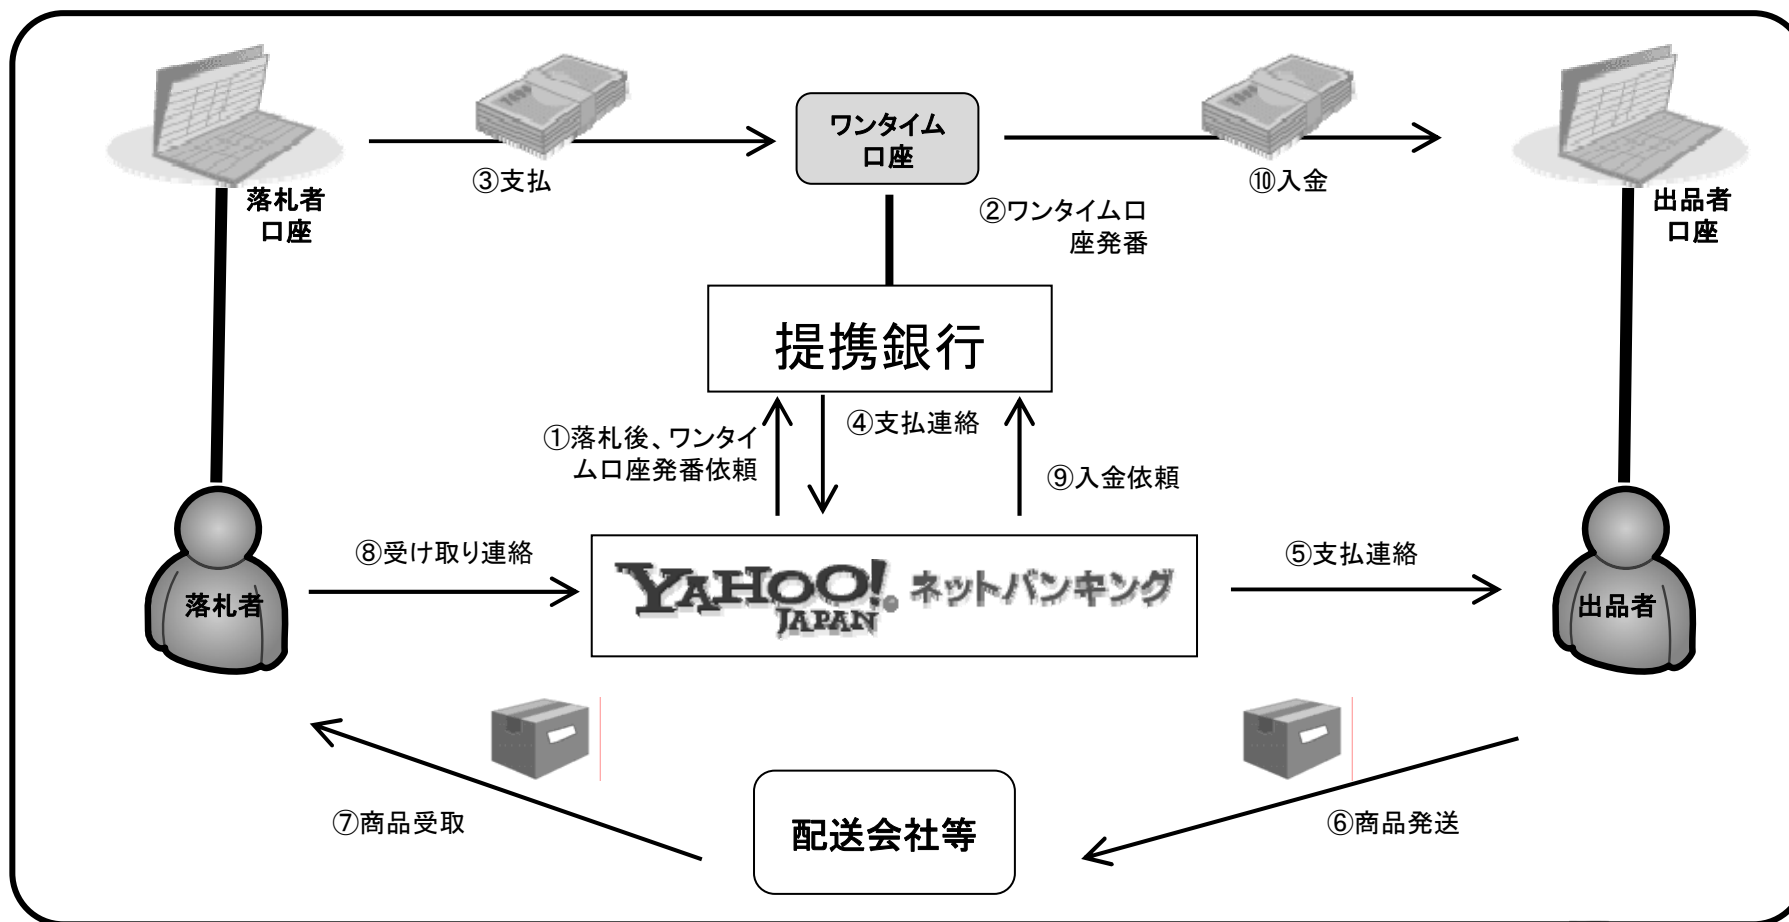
落札者
口座

③支払

ワンタイム
口座

⑩入金

出品者
口座

②ワンタイム口座発番

提携銀行

①落札後、ワンタイム口座発番依頼

④支払連絡

⑨入金依頼

落札者

⑧受け取り連絡

YAHOO! JAPAN ネットバンキング

⑤支払連絡

出品者

⑦商品受取

配送会社等

⑥商品発送